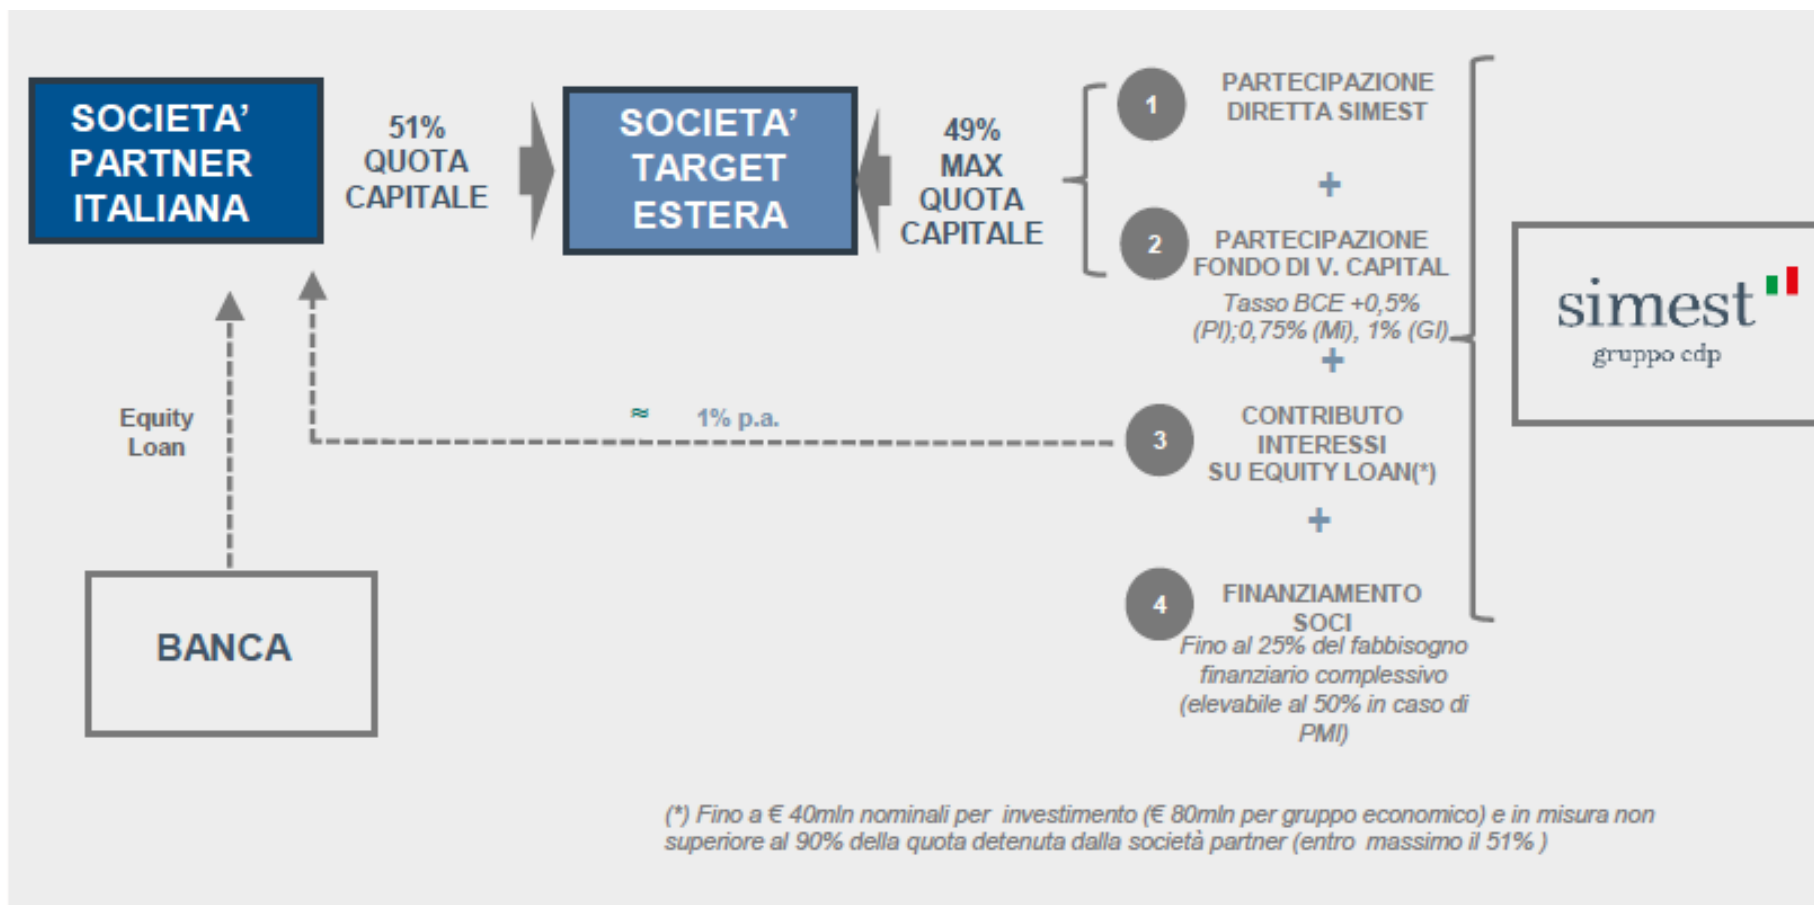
SOCIETA' PARTNER ITALIANA

51% QUOTA CAPITALE

SOCIETA' TARGET ESTERA

49% MAX QUOTA CAPITALE

1 PARTECIPAZIONE DIRETTA SIMEST

+

2 PARTECIPAZIONE FONDO DI V. CAPITAL

Tasso BCE +0,5% (PI);0,75% (Mi), 1% (GI)

+

Equity Loan

≈ 1% p.a.

3 CONTRIBUTO INTERESSI SU EQUITY LOAN(*)

+

4 FINANZIAMENTO SOCI

Fino al 25% del fabbisogno finanziario complessivo (elevabile al 50% in caso di PMI)

simest gruppo cdp

BANCA

(*) Fino a € 40mln nominali per investimento (€ 80mln per gruppo economico) e in misura non superiore al 90% della quota detenuta dalla società partner (entro massimo il 51% )